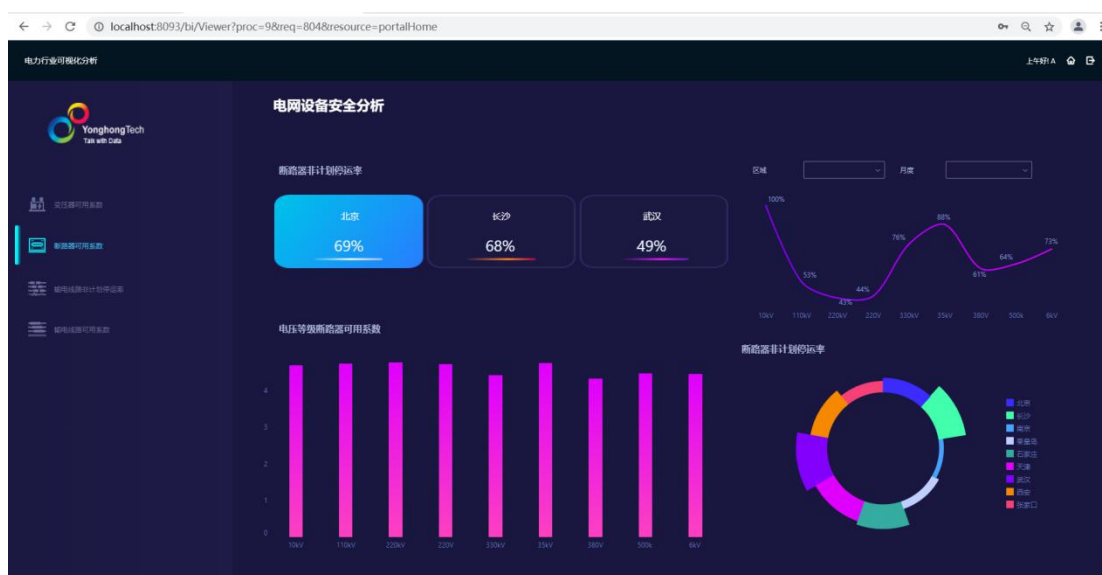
localhost:8093/bi/Viewer?proc=9&req=804&resource=portalHome

电力行业可视化分析

上午好! A

YonghongTech
Talk with Data

变压器可用系数

断路器可用系数

输电线路非计划停运率

输电线路可用系数

电网设备安全分析

断路器非计划停运率

北京
69%

长沙
68%

武汉
49%

区域

月度

100%
53%
43%
44%
76%
88%
61%
64%
73%

10kV 110kV 220kV 220V 330kV 35kV 380V 500k 6kV

电压等级断路器可用系数

4
3
2
1
0

10kV 110kV 220kV 220V 330kV 35kV 380V 500k 6kV

断路器非计划停运率

北京
长沙
南京
秦皇岛
石家庄
天津
武汉
西安
张家口